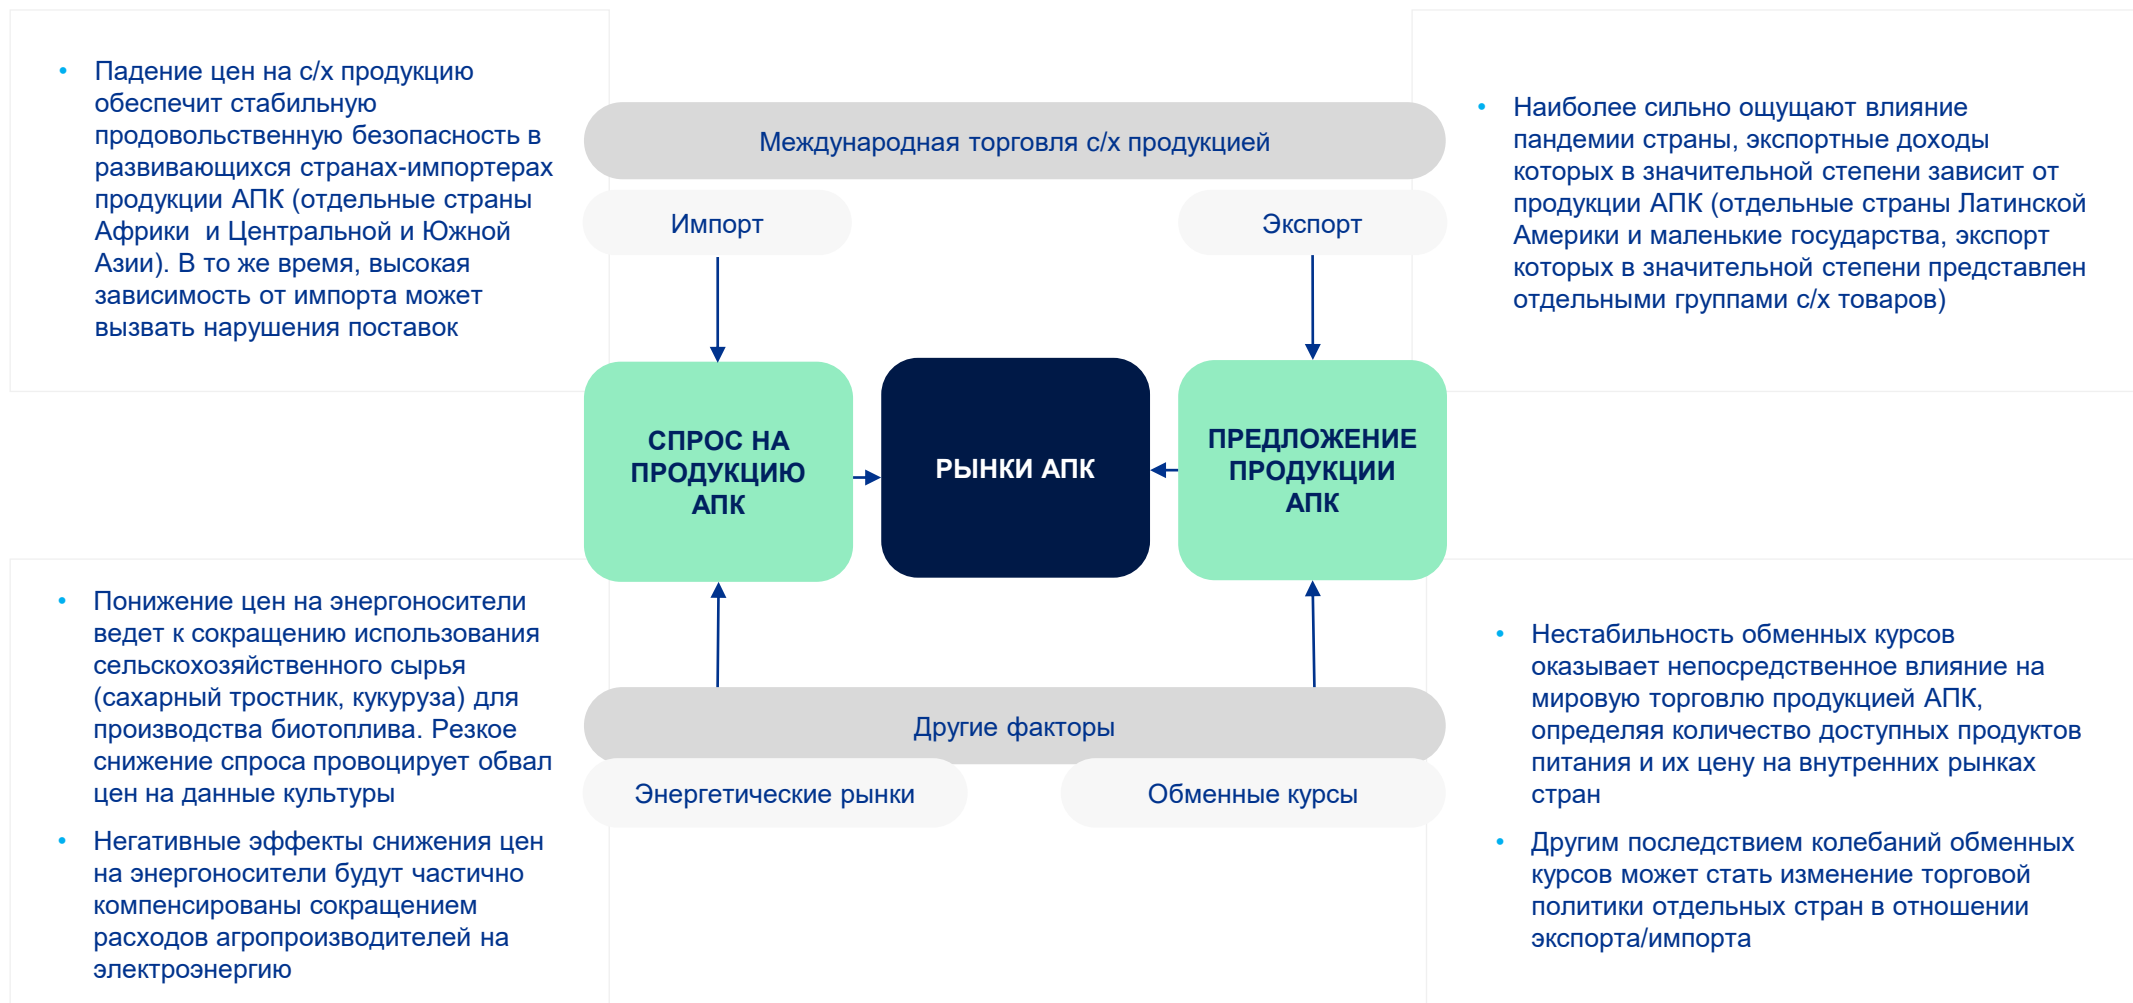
• Падение цен на с/х продукцию обеспечит стабильную продовольственную безопасность в развивающихся странах-импортерах продукции АПК (отдельные страны Африки  и Центральной и Южной Азии). В то же время, высокая зависимость от импорта может вызвать нарушения поставок

Международная торговля с/х продукцией

Импорт

Экспорт

• Наиболее сильно ощущают влияние пандемии страны, экспортные доходы которых в значительной степени зависит от продукции АПК (отдельные страны Латинской Америки и маленькие государства, экспорт которых в значительной степени представлен отдельными группами с/х товаров)

СПРОС НА ПРОДУКЦИЮ АПК

РЫНКИ АПК

ПРЕДЛОЖЕНИЕ ПРОДУКЦИИ АПК

• Понижение цен на энергоносители ведет к сокращению использования сельскохозяйственного сырья (сахарный тростник, кукуруза) для производства биотоплива. Резкое снижение спроса провоцирует обвал цен на данные культуры

• Негативные эффекты снижения цен на энергоносители будут частично компенсированы сокращением расходов агропроизводителей на электроэнергию

Другие факторы

Энергетические рынки

Обменные курсы

• Нестабильность обменных курсов оказывает непосредственное влияние на мировую торговлю продукцией АПК, определяя количество доступных продуктов питания и их цену на внутренних рынках стран

• Другим последствием колебаний обменных курсов может стать изменение торговой политики отдельных стран в отношении экспорта/импорта